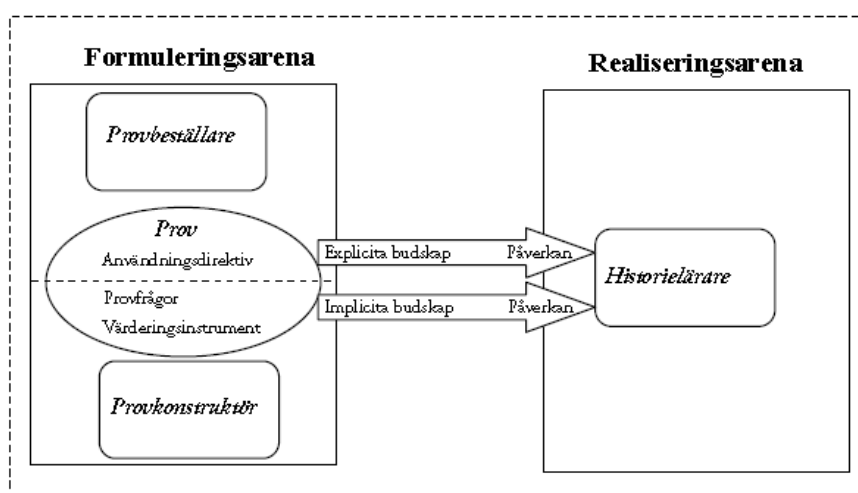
Formuleringsarena

Realiseringsarena

Provbeställare

Prov

Användningsdirektiv

Provfrågor

Värderingsinstrument

Provkonstruktör

Explicita budskap

Påverkan

Implicita budskap

Påverkan

Historielärare